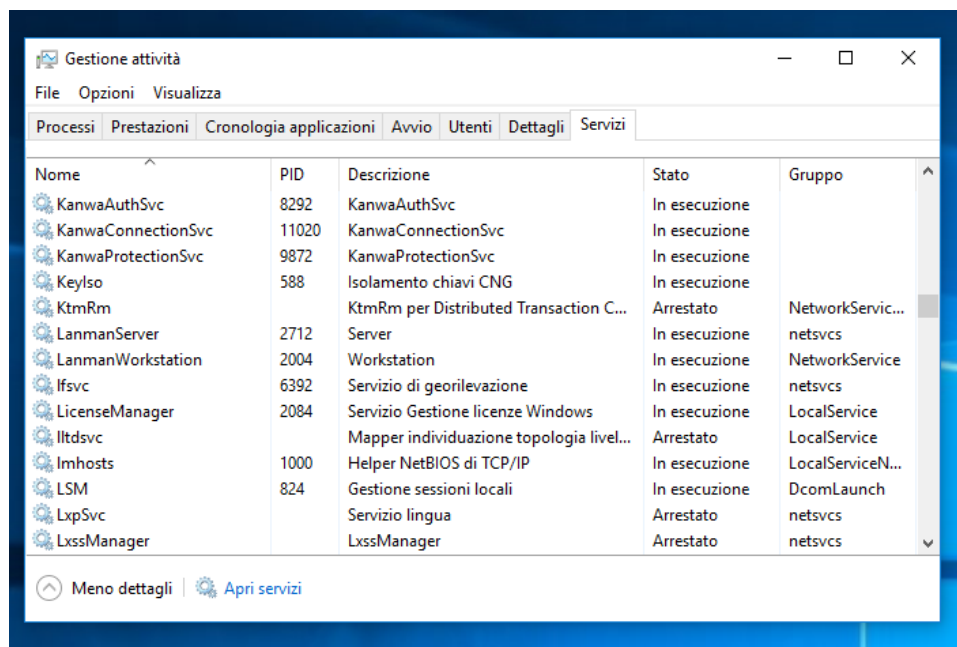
Gestione attività

File Opzioni Visualizza

Processi | Prestazioni | Cronologia applicazioni | Avvio | Utenti | Dettagli | Servizi

| Nome | PID | Descrizione | Stato | Gruppo |
|---|---|---|---|---|
| KanwaAuthSvc | 8292 | KanwaAuthSvc | In esecuzione | |
| KanwaConnectionSvc | 11020 | KanwaConnectionSvc | In esecuzione | |
| KanwaProtectionSvc | 9872 | KanwaProtectionSvc | In esecuzione | |
| KeyIso | 588 | Isolamento chiavi CNG | In esecuzione | |
| KtmRm | | KtmRm per Distributed Transaction C... | Arrestato | NetworkServic... |
| LanmanServer | 2712 | Server | In esecuzione | netsvcs |
| LanmanWorkstation | 2004 | Workstation | In esecuzione | NetworkService |
| lfsvc | 6392 | Servizio di georilevazione | In esecuzione | netsvcs |
| LicenseManager | 2084 | Servizio Gestione licenze Windows | In esecuzione | LocalService |
| lltdsvc | | Mapper individuazione topologia livel... | Arrestato | LocalService |
| lmhosts | 1000 | Helper NetBIOS di TCP/IP | In esecuzione | LocalServiceN... |
| LSM | 824 | Gestione sessioni locali | In esecuzione | DcomLaunch |
| LxpSvc | | Servizio lingua | Arrestato | netsvcs |
| LxssManager | | LxssManager | Arrestato | netsvcs |

Meno dettagli | Apri servizi